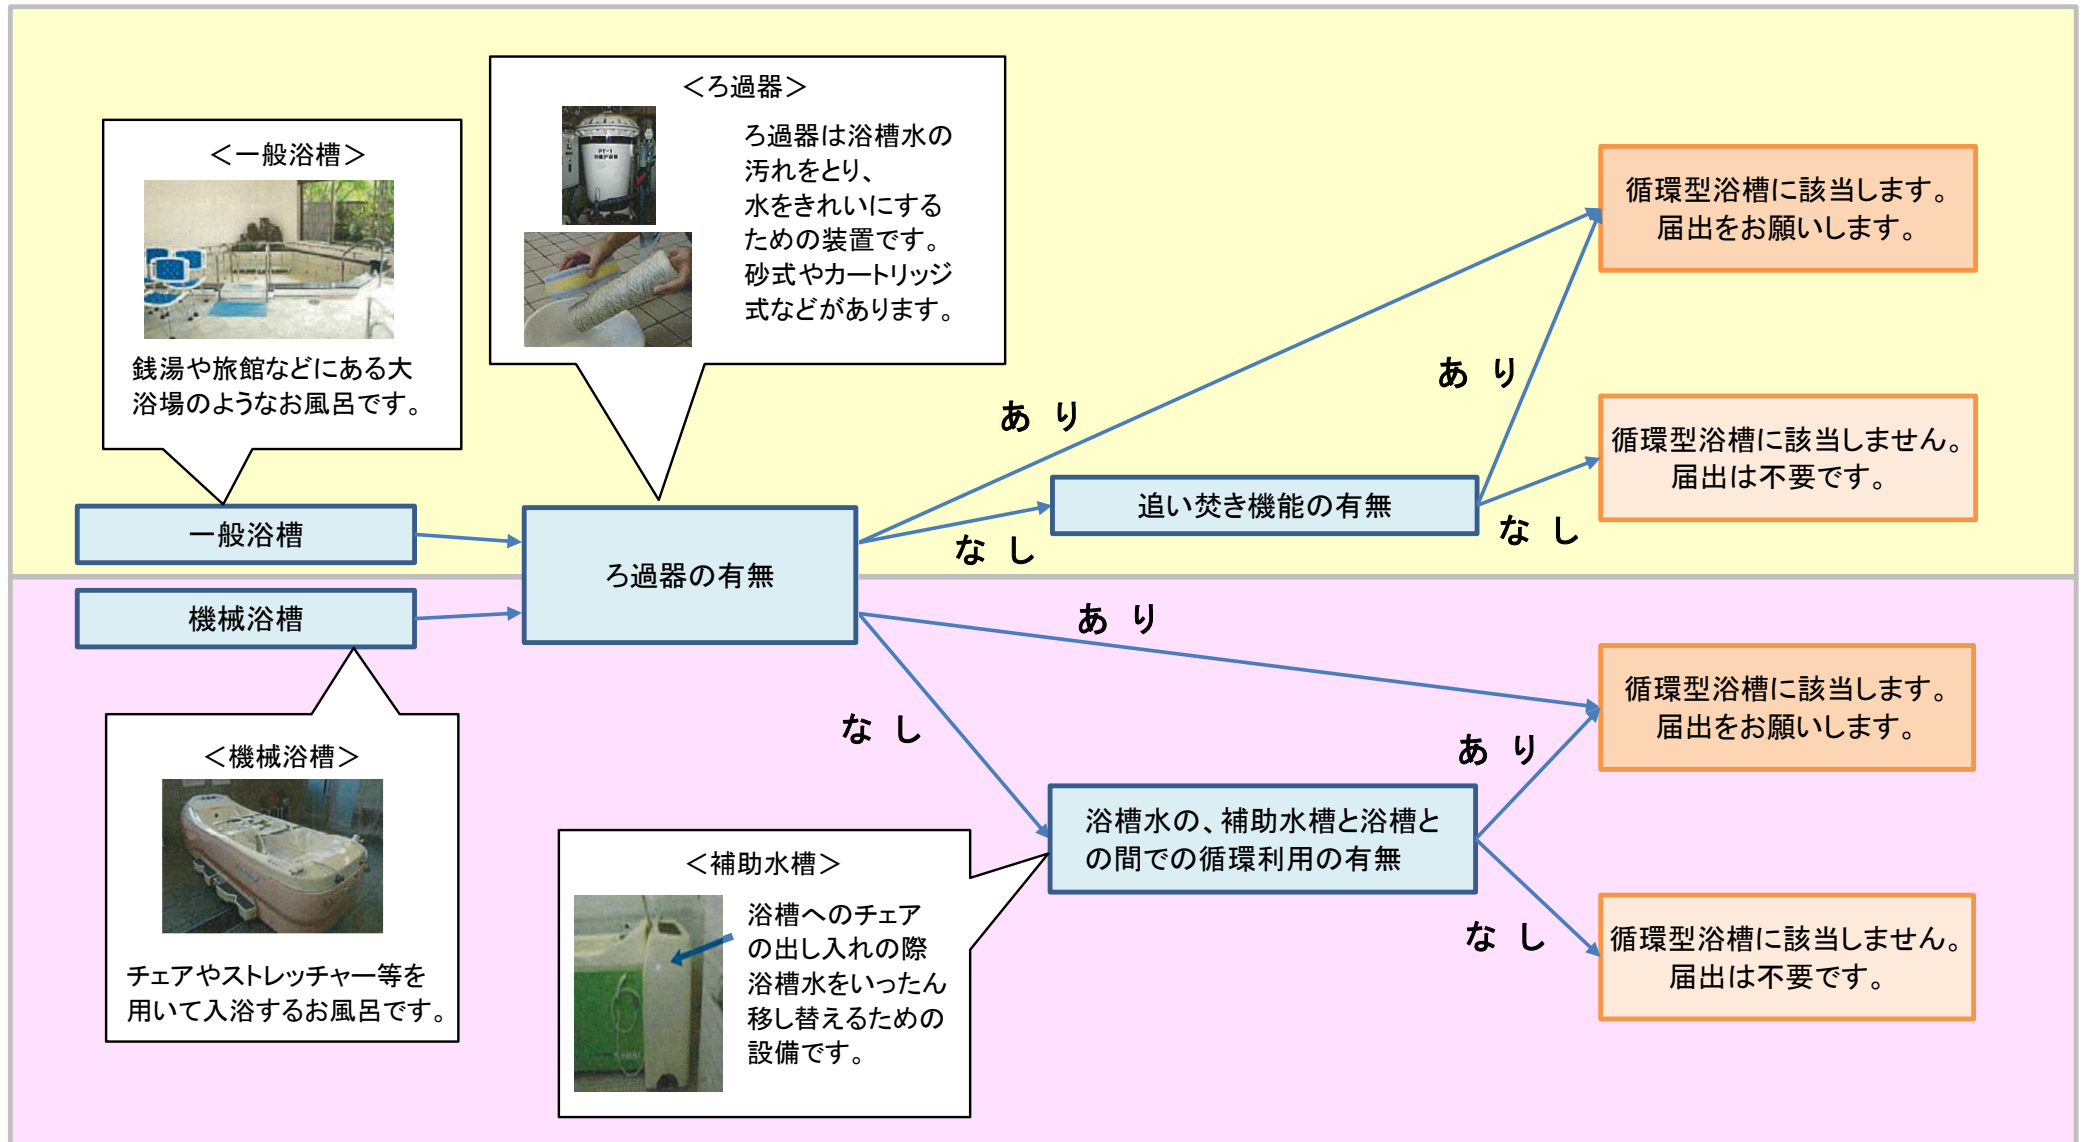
＜一般浴槽＞

銭湯や旅館などにある大浴場のようなお風呂です。

＜ろ過器＞

ろ過器は浴槽水の汚れをとり、水をきれいにするための装置です。砂式やカートリッジ式などがあります。

一般浴槽

機械浴槽

ろ過器の有無

あ り

な し

追い焚き機能の有無

あ り

な し

循環型浴槽に該当します。届出をお願いします。

循環型浴槽に該当しません。届出は不要です。

あ り

な し

浴槽水の、補助水槽と浴槽との間での循環利用の有無

あ り

な し

循環型浴槽に該当します。届出をお願いします。

循環型浴槽に該当しません。届出は不要です。

＜機械浴槽＞

チェアやストレッチャー等を用いて入浴するお風呂です。

＜補助水槽＞

浴槽へのチェアの出し入れの際浴槽水をいったん移し替えるための設備です。